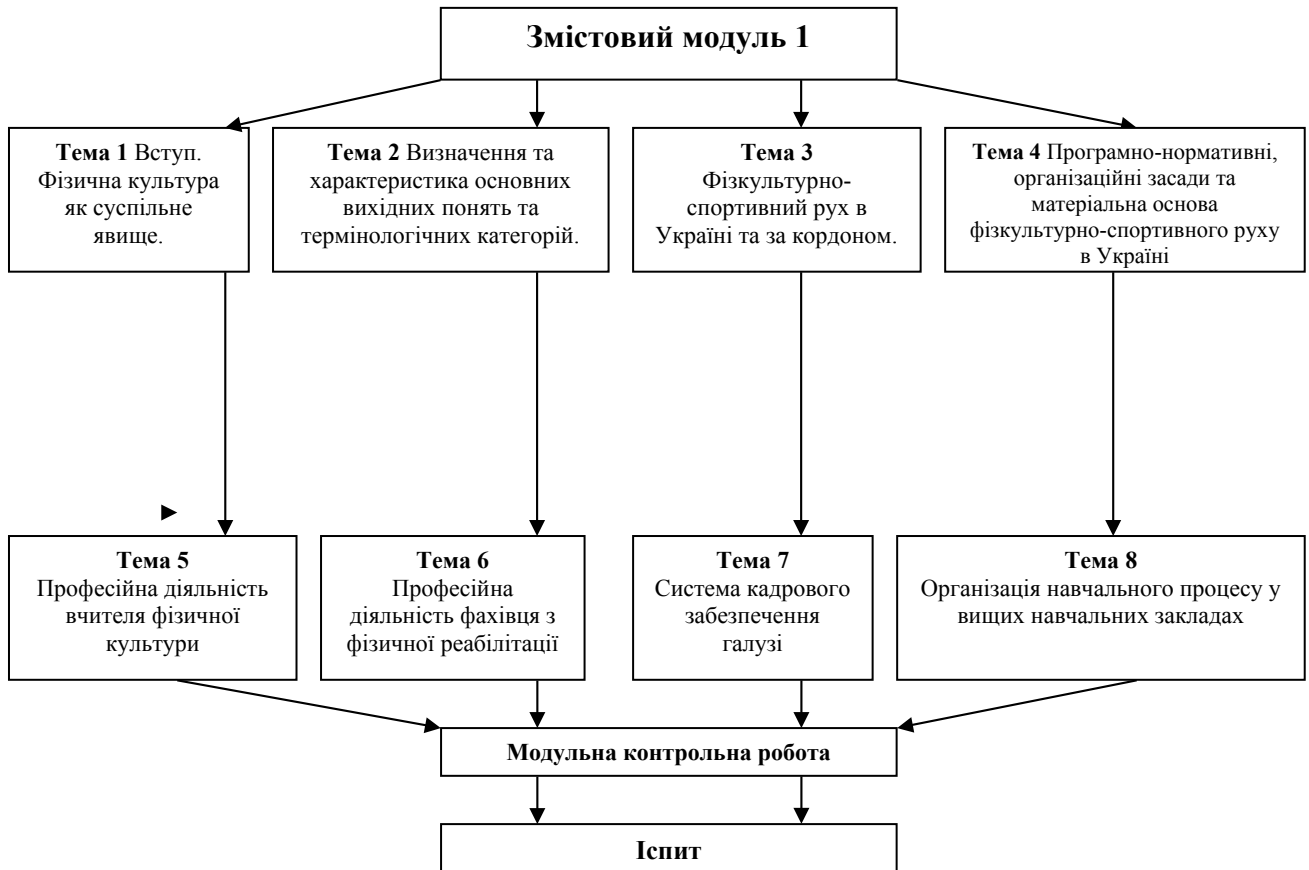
Змістовий модуль 1

Тема 1 Вступ. Фізична культура як суспільне явище.

Тема 2 Визначення та характеристика основних вихідних понять та термінологічних категорій.

Тема 3 Фізкультурно-спортивний рух в Україні та за кордоном.

Тема 4 Програмно-нормативні, організаційні засади та матеріальна основа фізкультурно-спортивного руху в Україні

Тема 5 Професійна діяльність вчителя фізичної культури

Тема 6 Професійна діяльність фахівця з фізичної реабілітації

Тема 7 Система кадрового забезпечення галузі

Тема 8 Організація навчального процесу у вищих навчальних закладах

Модульна контрольна робота

Іспит